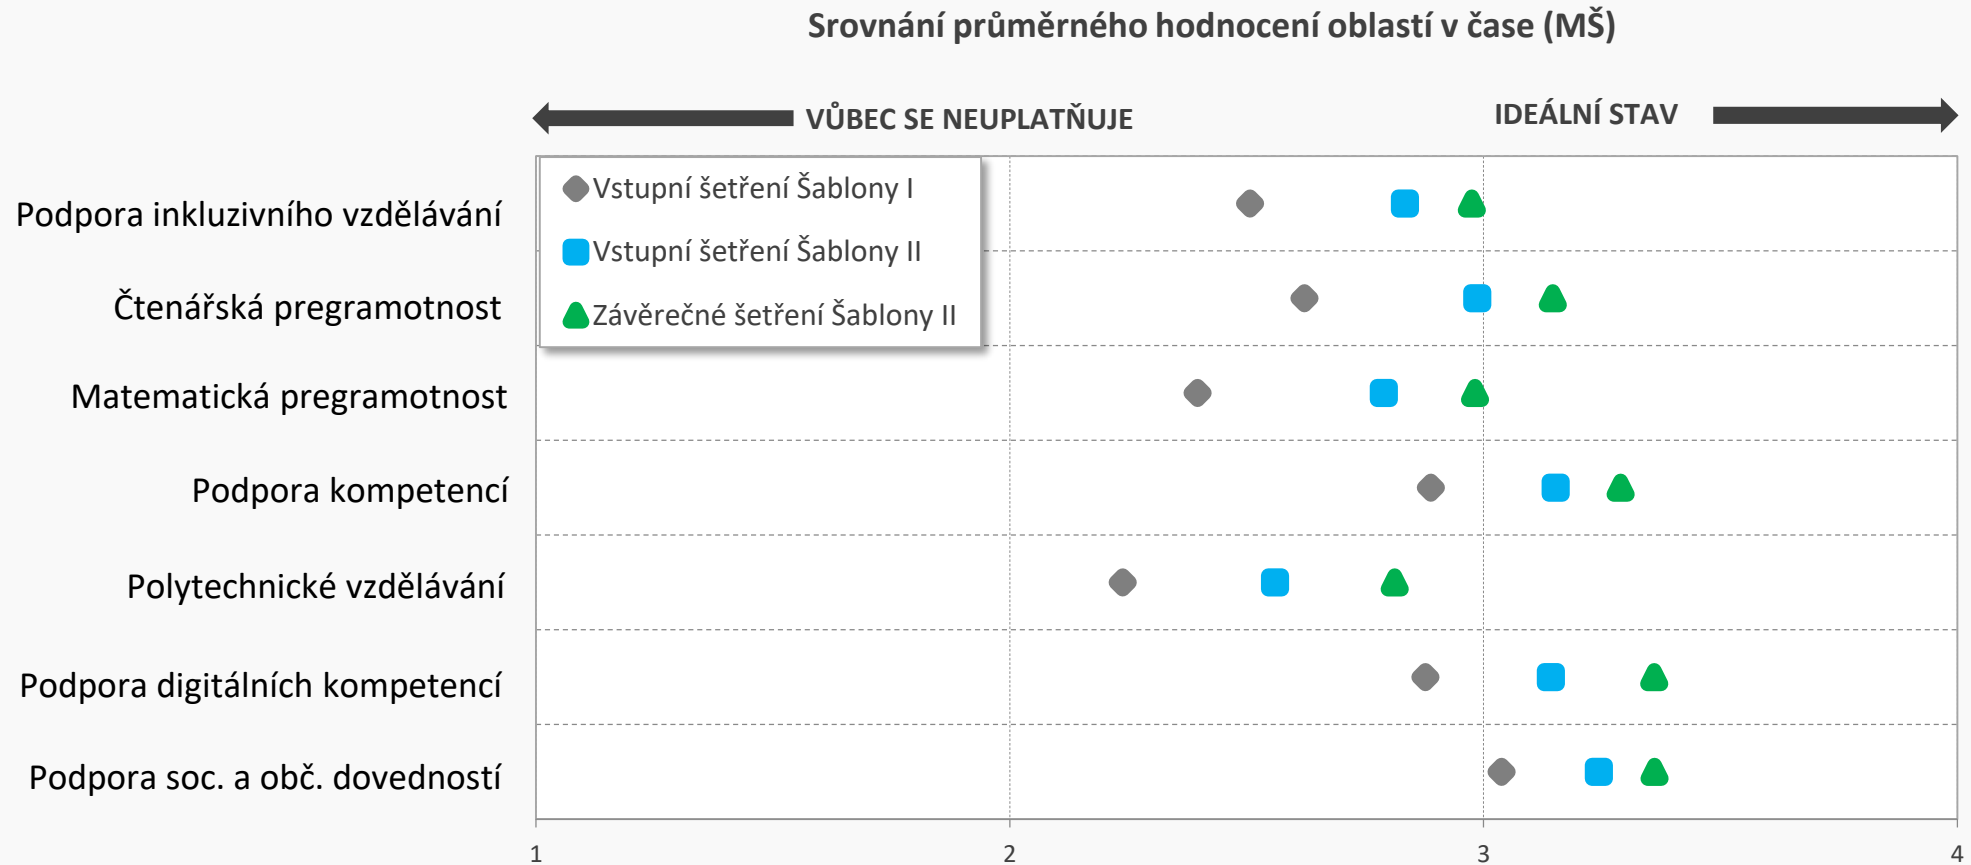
Srovnání průměrného hodnocení oblastí v čase (MŠ)

VŮBEC SE NEUPLATŇUJE

IDEÁLNÍ STAV

Vstupní šetření Šablony I
Vstupní šetření Šablony II
Závěrečné šetření Šablony II

Podpora inkluzivního vzdělávání
Čtenářská pregramotnost
Matematická pregramotnost
Podpora kompetencí
Polytechnické vzdělávání
Podpora digitálních kompetencí
Podpora soc. a obč. dovedností

1
2
3
4